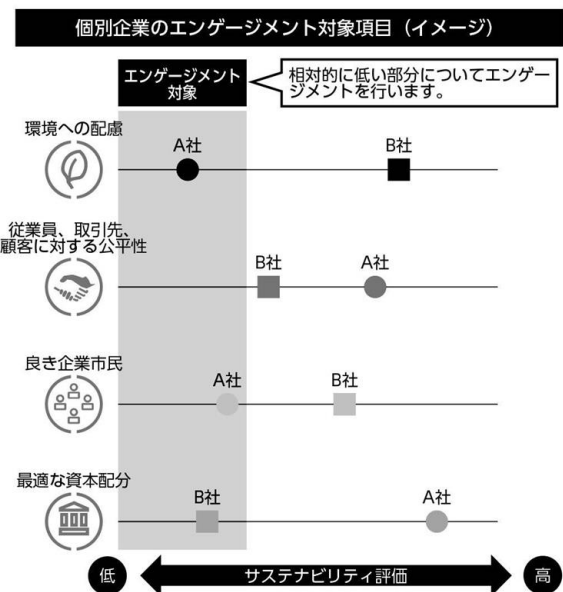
個別企業のエンゲージメント対象項目（イメージ）

エンゲージメント対象

相対的に低い部分についてエンゲージメントを行います。

環境への配慮

A社

B社

従業員、取引先、顧客に対する公平性

B社

A社

良き企業市民

A社

B社

最適な資本配分

B社

A社

低

サステナビリティ評価

高